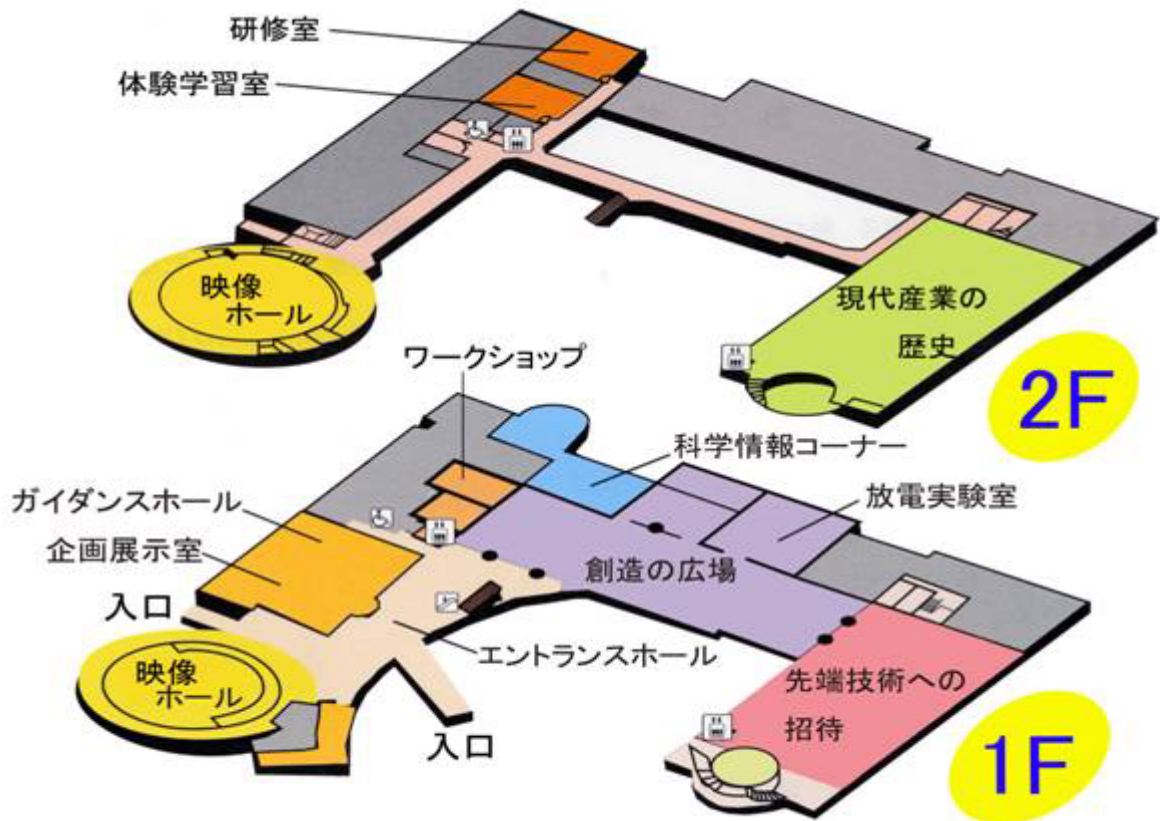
研修室

体験学習室

映像ホール

現代産業の歴史

2F

ワークショップ

科学情報コーナー

放電実験室

ガイダンスホール

企画展示室

創造の広場

入口

エントランスホール

映像ホール

先端技術への招待

入口

1F